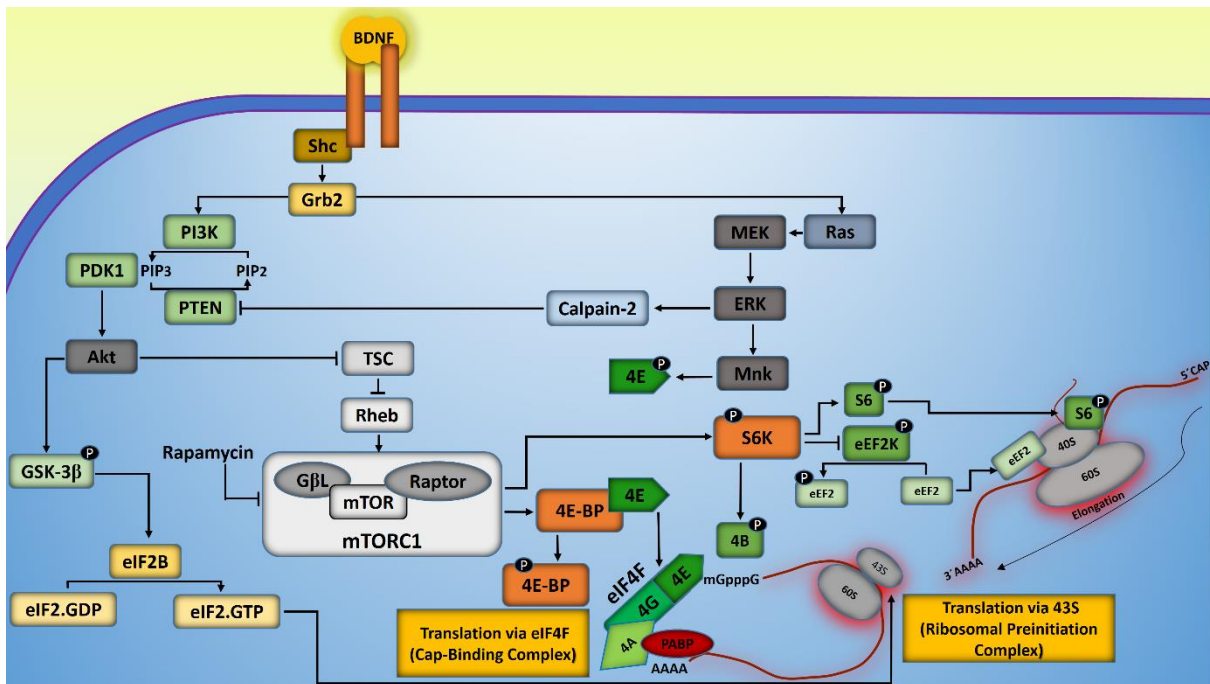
BDNF

Shc

Grb2

PI3K

PDK1

PIP3

PIP2

PTEN

Akt

Ras

MEK

ERK

Calpain-2

TSC

Mnk

4E
P

Rheb

Rapamycin

GβL

Raptor

mTOR

mTORC1

GSK-3β
P

eIF2B

eIF2.GDP

eIF2.GTP

S6K
P

S6
P

eEF2K
P

eEF2
P

eEF2

eEF2

4E-BP

4E

4E-BP
P

4B
P

eIF4F

4E

4G

4A

PABP

AAAA

mGpppG

S6
P

40S

60S

Elongation

5' CAP

3' AAAA

43S

60S

Translation via eIF4F (Cap-Binding Complex)

Translation via 43S (Ribosomal Preinitiation Complex)